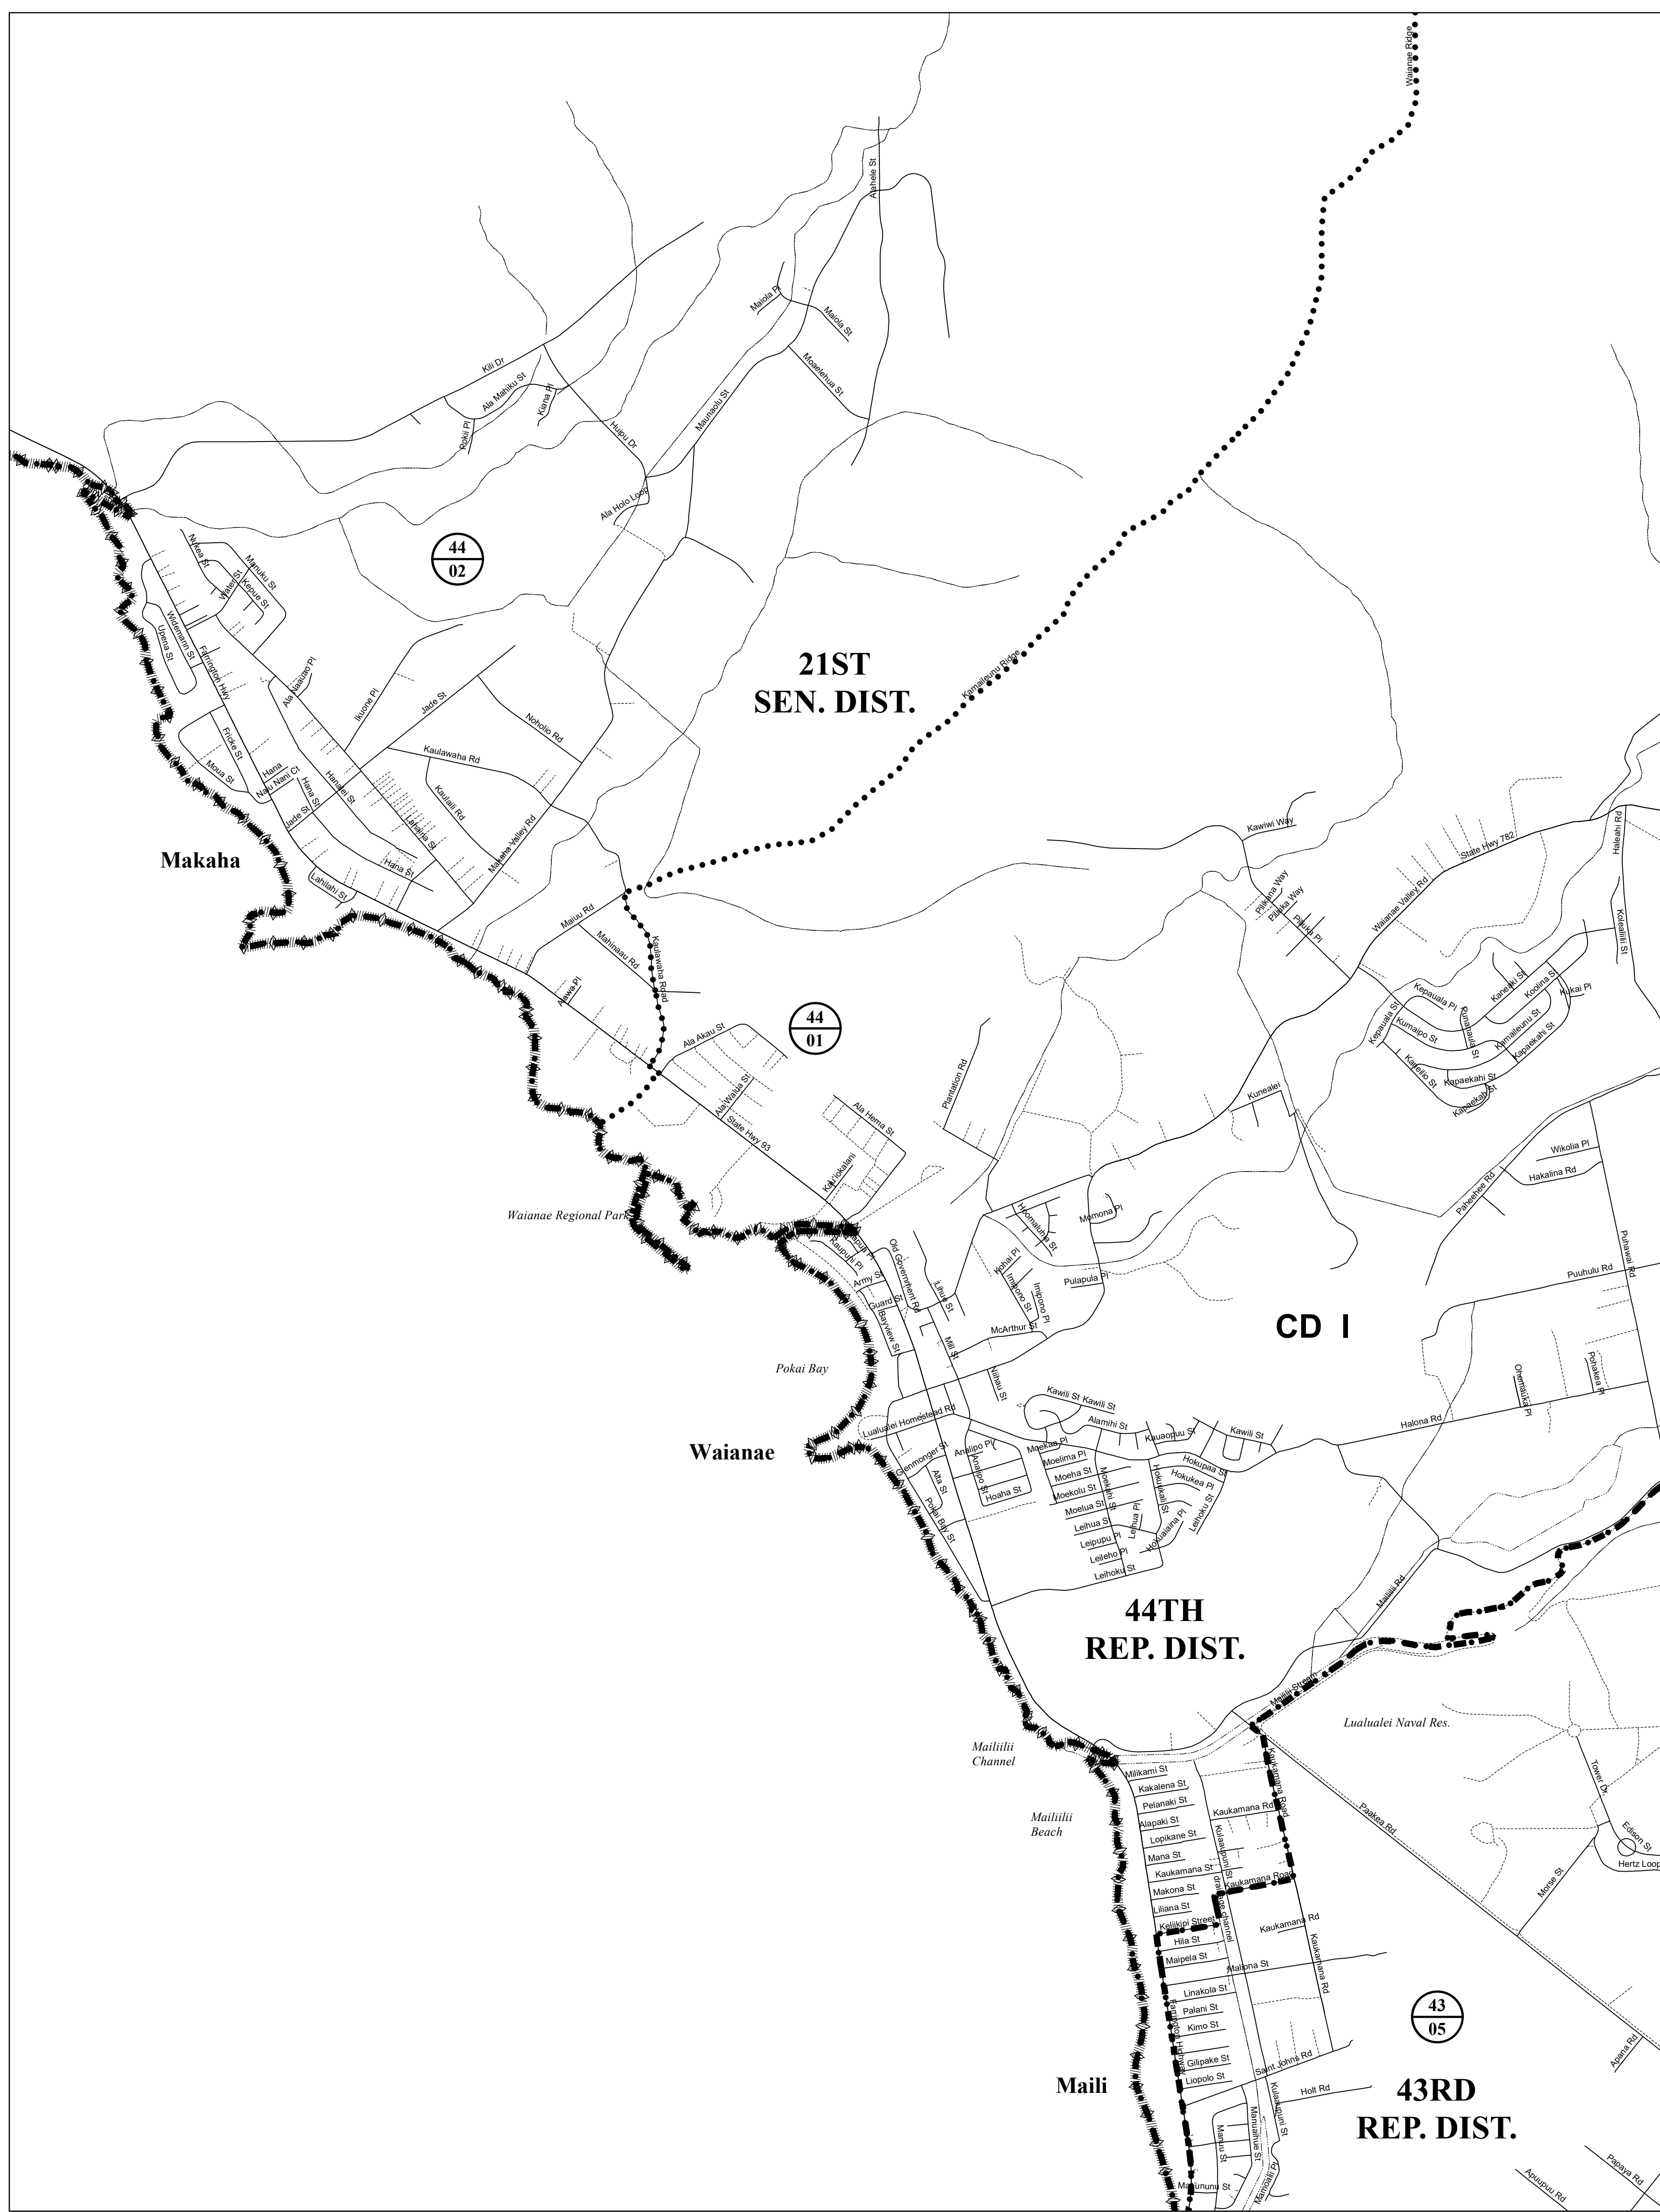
Waianae Ridge

Alahele St

Maiola Pl
Maiola St
Moelehua St
Kili Dr
Ala Mahiku St
Kiana Pl
Pokili Pl
Maunaolu St
Huipu Dr
Ala Holo Loop

44
02

Nukea St
Manuku St
Water St
Kepue St
Widemann St
Upena St
Farrington Hwy
Ala Naauao Pl
Ikuone Pl
Jade St
Noholio Rd
Kaulawaha Rd
Fricke St
Moua St
Hana
Nau Nani Ct
Jade St
Hana St
Hanalei St
Lahaina St
Kaulaili Rd
Makaha Valley Rd
Hana St
Lahilahi St

21ST
SEN. DIST.

Kamaileunu Ridge

Makaha

Maiuu Rd
Mahinaau Rd
Kaulawaha Road
Alawa Pl

44
01

Ala Akau St
Ala Walua St
State Hwy 93
Ala Hema St
Kaiolohalani

Waianae Regional Park

Plantation Rd

Kawiwi Way
State Hwy 782
Haleahi Rd
Piliuka Way
Plaka Way
Pliuka Pl
Waianae Valley Rd
Koheahili St
Kepauala Pl
Kaneaki St
Koolina St
Kukai Pl
Kepauala St
Kumaipo St
Kumaipo St
Kamaileunu St
Kapaekahi St
Kapeilio St
Kapaekahi St
Kapaekahi St
Kunealei

Wikolia Pl
Hakalina Rd
Paheehee Rd
Puhawai Rd
Puuhulu Rd
Hoomaluhia St
Momona Pl
Iliohai Pl
Imipono St
Imipono Pl
Pulapula Pl
Army St
Old Government Rd
Guard St
Bayview St
Lii Rd
Mill St
McArthur St
Niihau St

CD I

Pokai Bay

Ohemauka Pl
Pohakea Pl
Kawili St
Kawili St
Alamihi St
Kauaopuu St
Kawili St
Halona Rd
Lualualei Homestead Rd
Glenmonger St
Analipo Pl
Analipo St
Hoaha St
Moekau Pl
Moelima Pl
Moeha St
Moekolu St
Moelua St
Moekahi St
Hokuikaili St
Hokupaa St
Hokukea Pl
Leihoku St
Alta St
Pokai Bay St
Leihua St
Leipupu Pl
Leileho Pl
Leihoku St
Leihua Pl
Hokuaiaina Pl

Waianae

44TH
REP. DIST.

Mailii Rd
Mailii Stream
Lualualei Naval Res.

Mailiilii Channel
Mailiilii Beach

Milikami St
Kakalena St
Pelanaki St
Alapaki St
Lopikane St
Mana St
Kaukamana St
Makona St
Liliana St
Kelilikipi Street
Hila St
Maipela St
Kaukamana Rd
Kaukamana Road
Kulaaupuni St
drainage channel
Kaukamana Road
Kaukamana Rd
Kaukamana Rd
Mailona St
Linakola St
Palani St
Kimo St
Gilipake St
Liopolo St
Saint Johns Rd
Holt Rd
Kulaaupuni St
Manuaihue St
Manuu St
Farrington Hwy
Maiunu St
Mamalii Pl
Paakea Rd
Tower Dr
Edison St
Hertz Loop
Morse St
Apana Rd
Papaya Rd
Apuupuu Rd

Maili

43
05

43RD
REP. DIST.